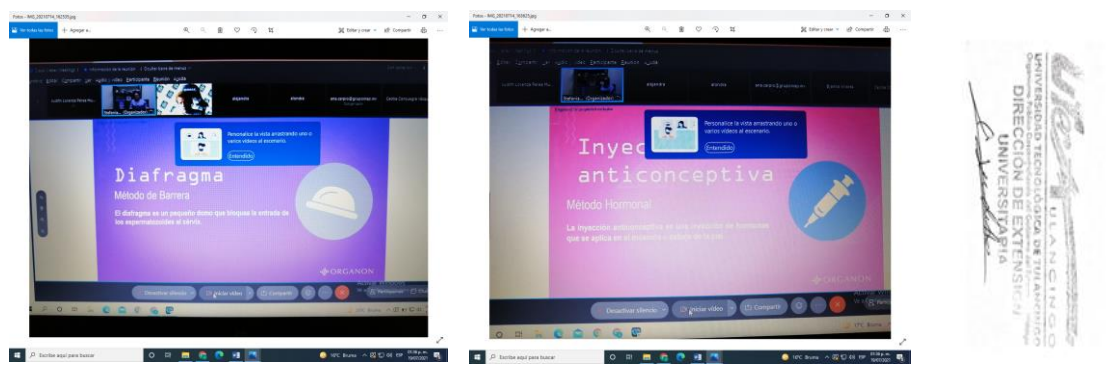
Fotos - IMG_20210714_182535.jpg

Ver todas las fotos  + Agregar a...

Editar y crear  Compartir

Información de la reunión  Escribir barra de menús

Editar  Compartir  Ver  Audio  Video  Participante  Reunión  Ayuda

Judith Lucerito Reina Ru...

Stefania...  Organizador

Personalice la vista arrastrando uno o varios videos al escenario.

Entendido

Diafragma

Método de Barrera

El diafragma es un pequeño domo que bloquea la entrada de los espermatozoides al cérvix.

ORGANON

Desactivar silencio  Iniciar video  Compartir

Escribe aquí para buscar

16°C Bruma

Fotos - IMG_20210714_183825.jpg

Ver todas las fotos  + Agregar a...

Editar y crear  Compartir

Información de la reunión  Escribir barra de menús

Editar  Compartir  Ver  Audio  Video  Participante  Reunión  Ayuda

Stefania...  Organizador

Personalice la vista arrastrando uno o varios videos al escenario.

Entendido

Inyec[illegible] anticonceptiva

Método Hormonal

La inyección anticonceptiva es una inyección de hormonas que se aplica en el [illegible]

ORGANON

Desactivar silencio  Iniciar video  Compartir

Escribe aquí para buscar

16°C Bruma

UNIVERSIDAD TECNOLÓGICA DE TULANCINGO
DIRECCIÓN DE EXTENSIÓN UNIVERSITARIA